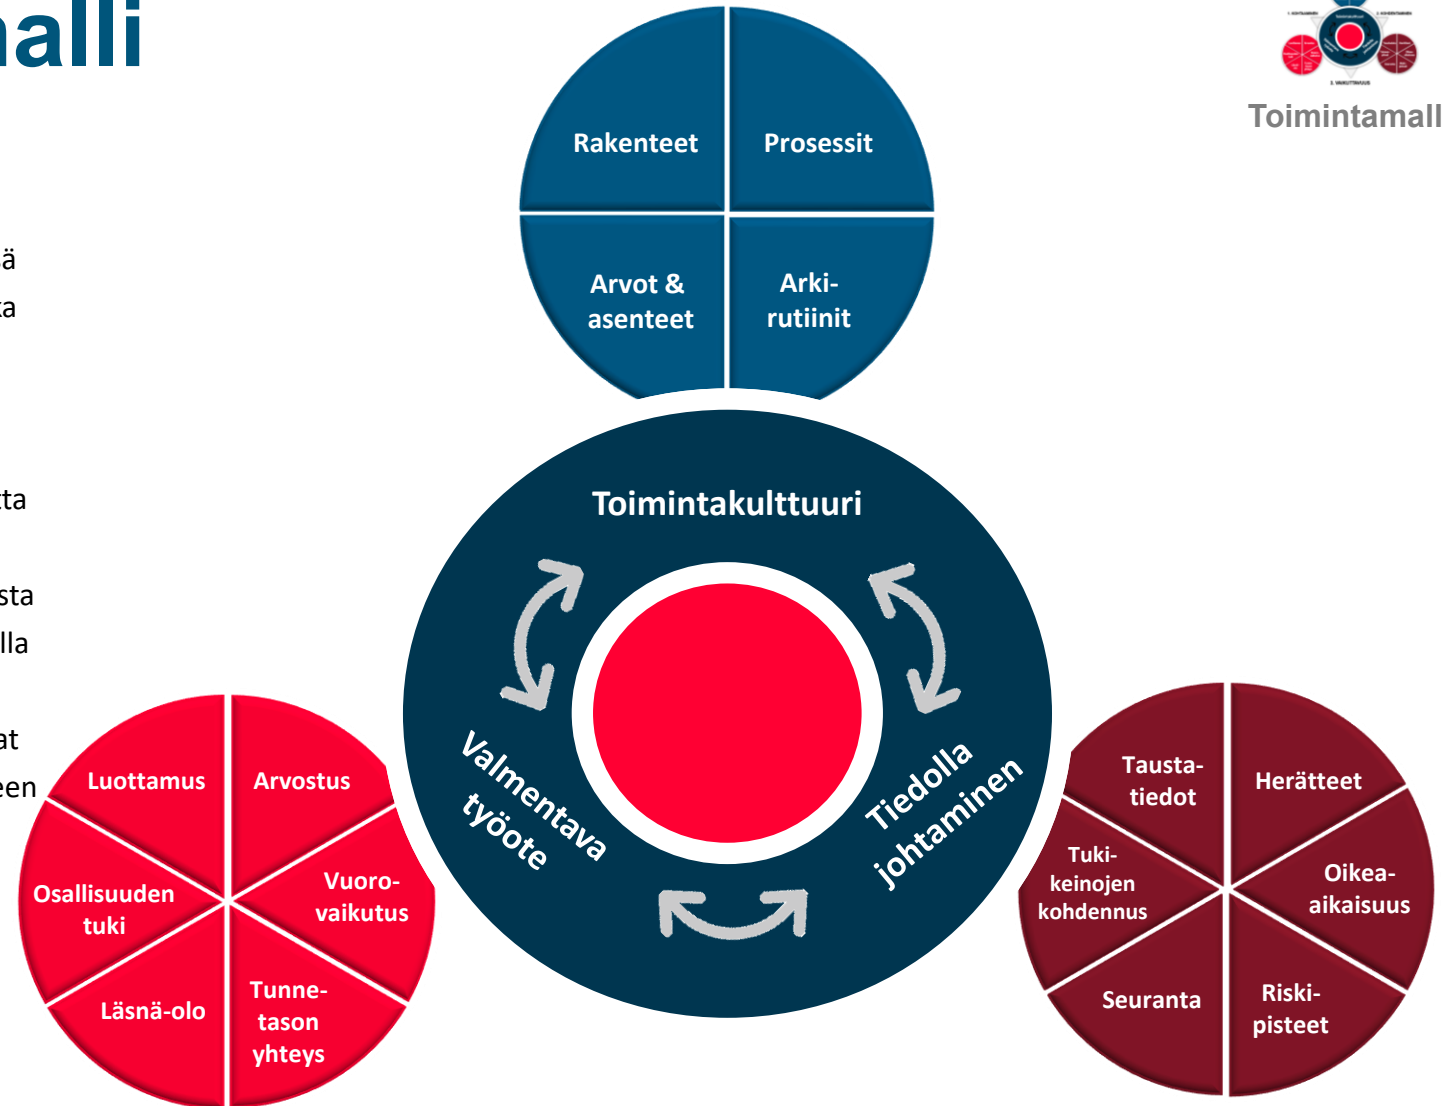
alli

ä
ta

ta

sta
lla

at
een

Toimintamall

Rakenteet

Prosessit

Arvot & asenteet

Arkirutiinit

Toimintakulttuuri

Valmentava työote

Tiedolla johtaminen

Luottamus

Arvostus

Osallisuuden tuki

Vuorovaikutus

Läsnä-olo

Tunnetason yhteys

Taustatiedot

Herätteet

Tukikeinojen kohdennus

Oikeaaikaisuus

Seuranta

Riskipisteet